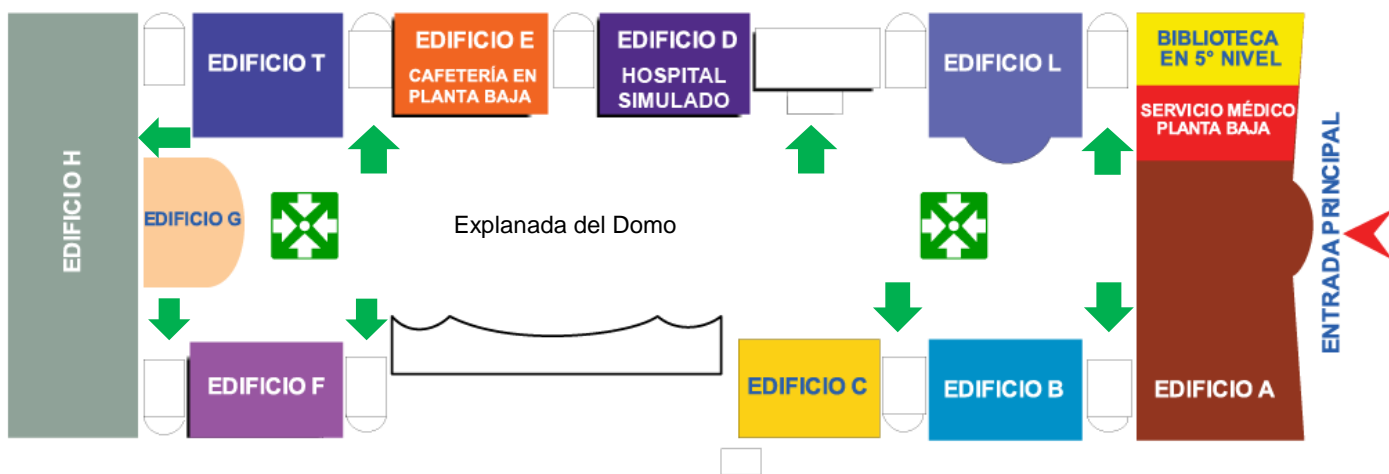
EDIFICIO H

EDIFICIO T

EDIFICIO E
CAFETERÍA EN PLANTA BAJA

EDIFICIO D
HOSPITAL SIMULADO

EDIFICIO L

BIBLIOTECA EN 5° NIVEL

SERVICIO MÉDICO PLANTA BAJA

EDIFICIO G

Explanada del Domo

ENTRADA PRINCIPAL

EDIFICIO F

EDIFICIO C

EDIFICIO B

EDIFICIO A